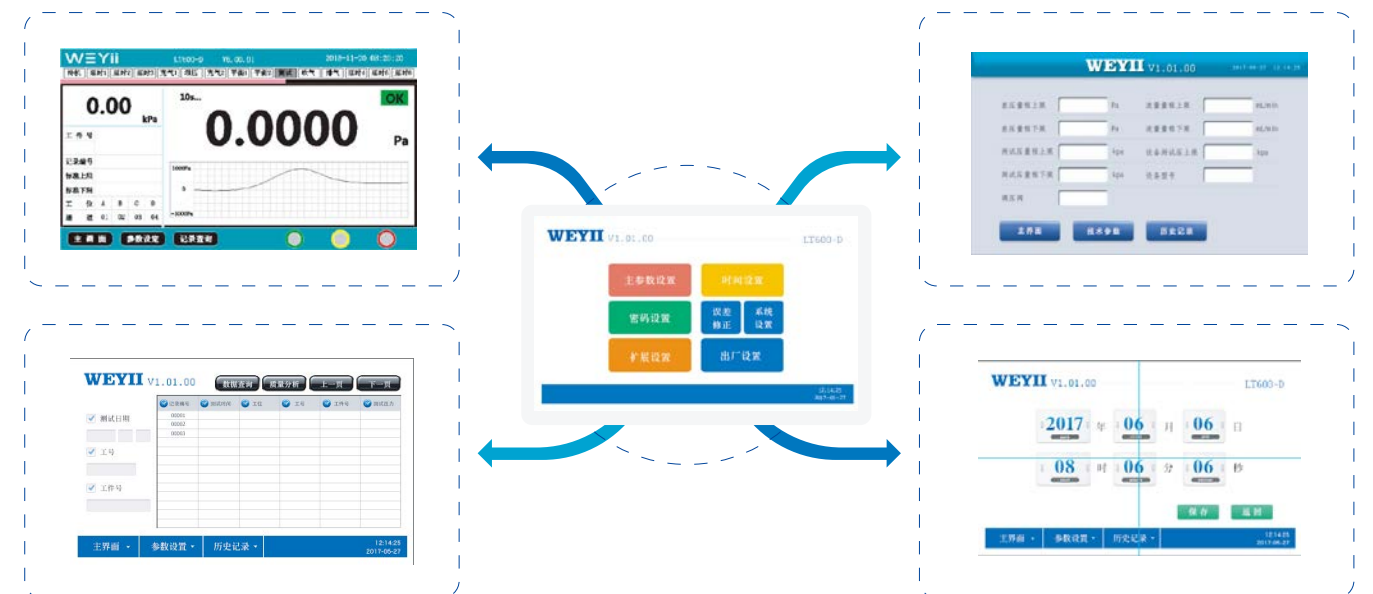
WEYII LT600-D V1.00.01 2018-11-26 09:20:20

待机 延时1 延时2 延时3 充气1 稳压 充气2 平衡1 平衡2 测试 排气 播气 延时4 延时5 延时6 延时6

0.00 kPa

10s...

OK

0.0000 Pa

工 件 号

记录编号

标题上限

标题下限

1000Pa

0

-1000Pa

主 界 面 参数设定 记录查询

WEYII V1.01.00 2017-06-27 12:14:25

差压量程上限 Pa 流量量程上限 mL/min

差压量程下限 Pa 流量量程下限 mL/min

测试压量程上限 kpa 设备测试压上限 kpa

测试压量程下限 kpa 设备型号

调压阀

主界面 技术参数 历史记录

WEYII V1.01.00 LT600-D

主参数设置 时间设置

密码设置 误差修正 系统设置

扩展设置 出厂设置

12:14:25 2017-06-27

WEYII V1.01.00 数据查询 批量分析 上一页 下一页

测试日期

工号

工件号

记录编号 测试时间 工位 工号 工件号 测试压力

00001

00002

00003

主界面 参数设置 历史记录

12:14:25 2017-06-27

WEYII V1.01.00 LT600-D

2017 年 06 月 06 日

08 时 06 分 06 秒

保 存 返 回

主界面 参数设置 历史记录

12:14:25 2017-06-27